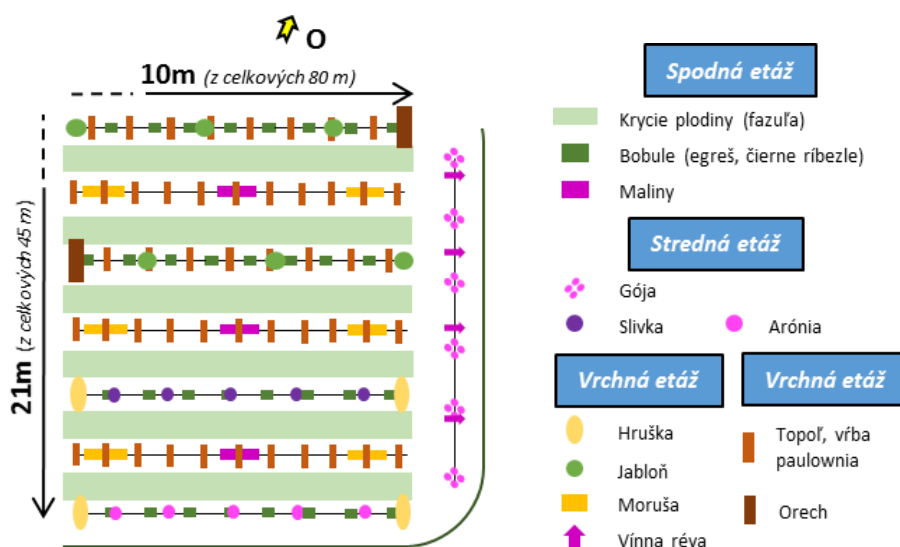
O

10m (z celkových 80 m)

21m (z celkových 45 m)

Spodná etáž

Krycie plodiny (fazuľa)

Bobule (egreš, čierne ríbezle)

Maliny

Stredná etáž

Gója

Slivka

Arónia

Vrchná etáž

Vrchná etáž

Hruška

Jabloň

Moruša

Vínna réva

Topoľ, vŕba paulownia

Orech